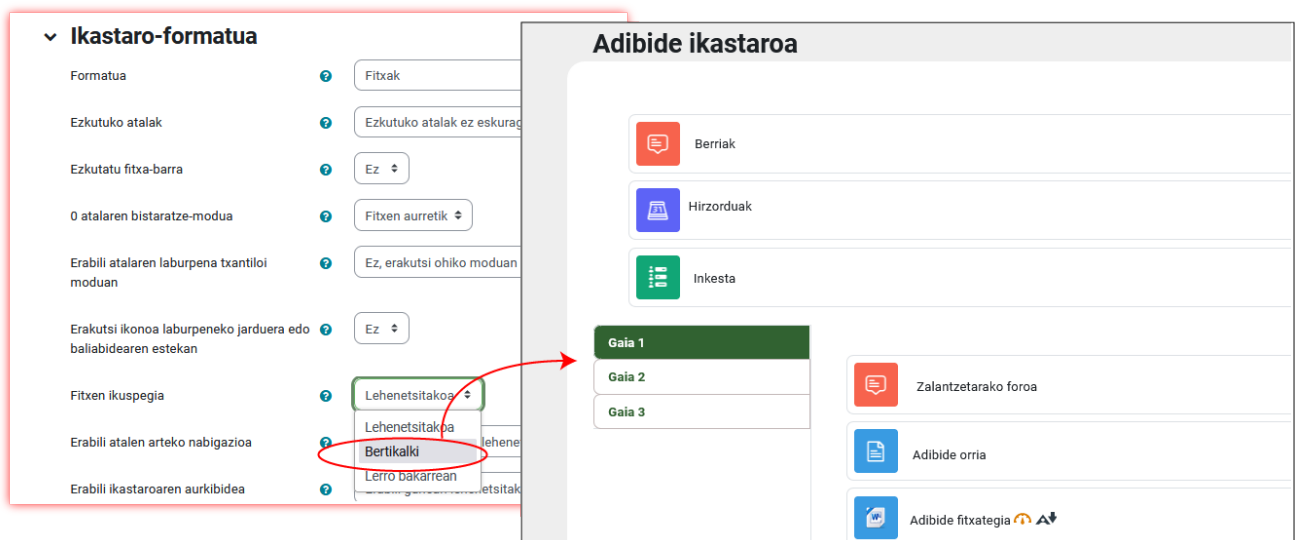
Ikastaro-formatua

Formatua | Fitxak

Ezkutuko atalak | Ezkutuko atalak ez eskurag

Ezkutatu fitxa-barra | Ez

0 atalaren bistaratze-modua | Fitxen aurretik

Erabili atalaren laburpena txantiloi moduan | Ez, erakutsi ohiko moduan

Erakutsi ikonoa laburpeneko jarduera edo baliabidearen estekan | Ez

Fitxen ikuspegia | Lehenetsitakoa

Lehenetsitakoa
Bertikalki
Lerro bakarrean

Erabili atalen arteko nabigazioa | lehene

Erabili ikastaroaren aurkibidea | Erabili gunean lehenetsitak

Adibide ikastaroa

Berriak

Hirzorduak

Inkesta

Gaia 1
Gaia 2
Gaia 3

Zalantzetarako foroa

Adibide orria

Adibide fitxategia